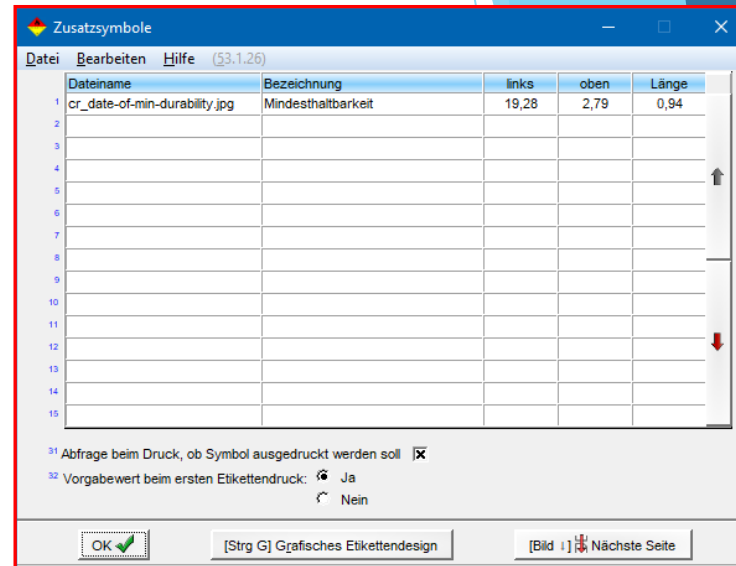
Zusatzsymbole

Datei Bearbeiten Hilfe (53.1.26)

| | Dateiname | Bezeichnung | links | oben | Länge |
|---|---|---|---|---|---|
| 1 | cr_date-of-min-durability.jpg | Mindesthaltbarkeit | 19,28 | 2,79 | 0,94 |
| 2 | | | | | |
| 3 | | | | | |
| 4 | | | | | |
| 5 | | | | | |
| 6 | | | | | |
| 7 | | | | | |
| 8 | | | | | |
| 9 | | | | | |
| 10 | | | | | |
| 11 | | | | | |
| 12 | | | | | |
| 13 | | | | | |
| 14 | | | | | |
| 15 | | | | | |

31 Abfrage beim Druck, ob Symbol ausgedruckt werden soll

32 Vorgabewert beim ersten Etikettendruck: Ja
Nein

OK

[Strg G] Grafisches Etikettendesign

[Bild ↓] Nächste Seite